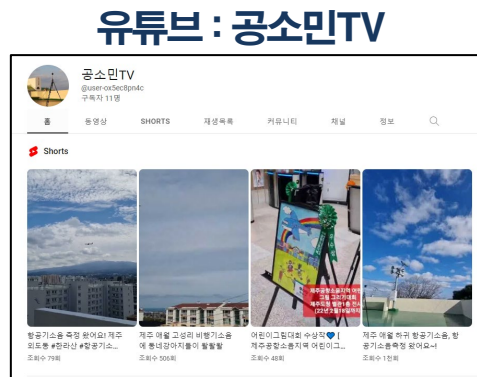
유튜브 : 공소민TV

공소민TV
@user-ox5ec8pn4c
구독자 11명

홈 동영상 SHORTS 재생목록 커뮤니티 채널 정보

Shorts

항공기소음 측정 왔어요! 제주 외도동 #한라산 #항공기소...
조회수 79회

제주 애월 고성리 비행기소음에 동네강아지들이 빨빨빨
조회수 506회

어린이그림대회 수상작💙 | 제주공항소음지역 어린이그...
조회수 48회

제주 애월 하귀 항공기소음, 항공기소음측정 왔어요~!
조회수 1천회